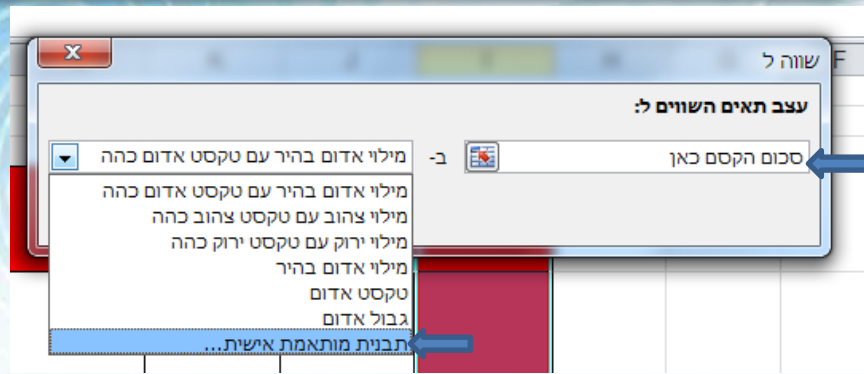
F

שווה ל

עצב תאים השווים ל:

סכום הקסם כאן

ב-

מילוי אדום בהיר עם טקסט אדום כהה

מילוי אדום בהיר עם טקסט אדום כהה
מילוי צהוב עם טקסט צהוב כהה
מילוי ירוק עם טקסט ירוק כהה
מילוי אדום בהיר
טקסט אדום
גבול אדום
תבנית מותאמת אישית...